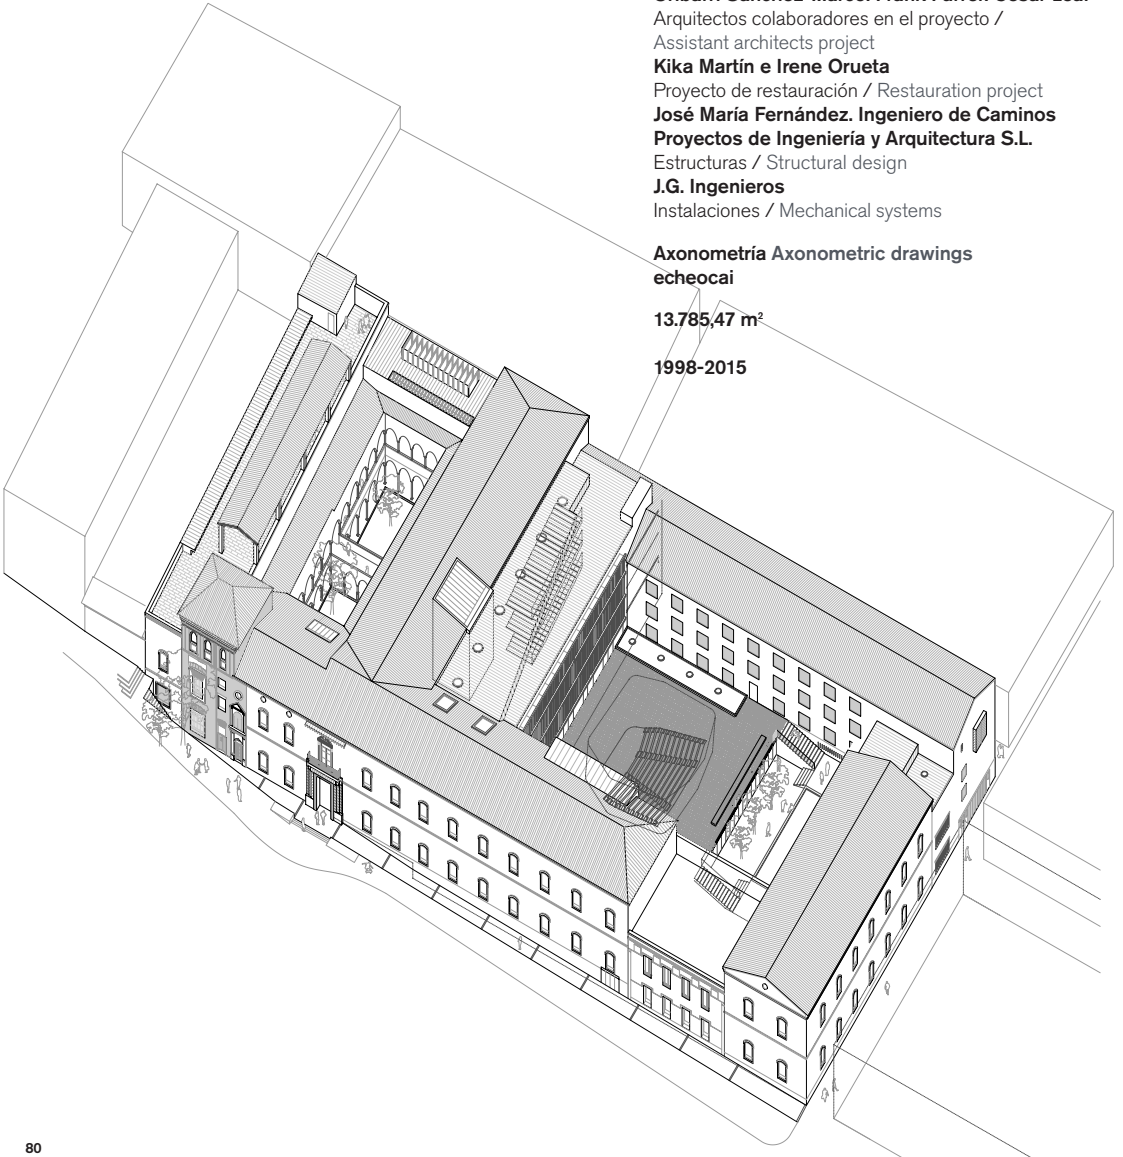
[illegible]
Arquitectos colaboradores en el proyecto / Assistant architects project
**Kika Martín e Irene Orueta**
Proyecto de restauración / Restauration project
**José María Fernández. Ingeniero de Caminos**
**Proyectos de Ingeniería y Arquitectura S.L.**
Estructuras / Structural design
**J.G. Ingenieros**
Instalaciones / Mechanical systems

**Axonometría Axonometric drawings**
**echeocai**

**13.785,47 m$^2$**

**1998-2015**

80